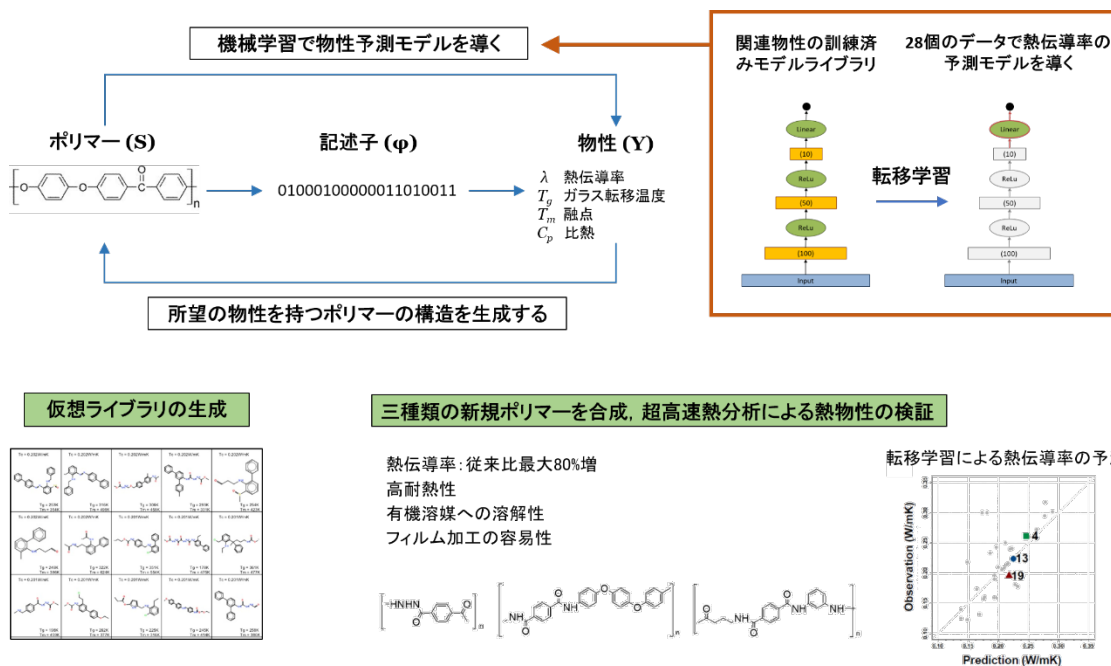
機械学習で物性予測モデルを導く

関連物性の訓練済みモデルライブラリ

28個のデータで熱伝導率の予測モデルを導く

ポリマー (S)

記述子 (φ)

物性 (Y)

0100010000011010011

$\lambda$ 熱伝導率
$T_g$ ガラス転移温度
$T_m$ 融点
$C_p$ 比熱

Linear
(10)
ReLu
(50)
ReLu
(100)
Input

転移学習

Linear
(10)
ReLu
(50)
ReLu
(100)
Input

所望の物性を持つポリマーの構造を生成する

仮想ライブラリの生成

三種類の新規ポリマーを合成，超高速熱分析による熱物性の検証

熱伝導率：従来比最大80%増
高耐熱性
有機溶媒への溶解性
フィルム加工の容易性

転移学習による熱伝導率の予

Observation (W/mK)

4
13
19

Prediction (W/mK)